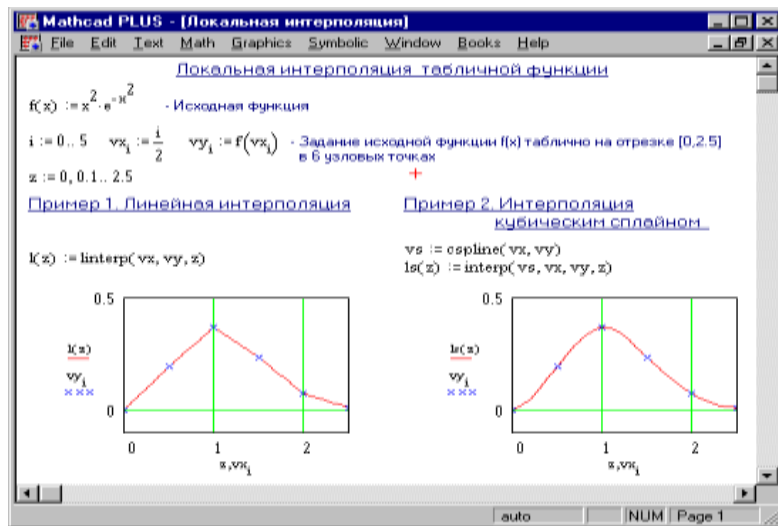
Mathcad PLUS - [Локальная интерполяция]

File Edit Text Math Graphics Symbolic Window Books Help

Локальная интерполяция табличной функции

$f(x) := x^2 \cdot e^{-x^2}$ - Исходная функция

$i := 0..5$ $vx_i := \frac{i}{2}$ $vy_i := f(vx_i)$ - Задание исходной функции f(x) таблично на отрезке [0,2.5] в 6 узловых точках

$z := 0, 0.1..2.5$

Пример 1. Линейная интерполяция

$l(z) := linterp(vx, vy, z)$

Пример 2. Интерполяция кубическим сплайном

$vs := cspline(vx, vy)$
$ls(z) := interp(vs, vx, vy, z)$

0.5
l(z)
$vy_i$
0
0 1 2
$z, vx_i$

0.5
ls(z)
$vy_i$
0
0 1 2
$z, vx_i$

auto NUM Page 1